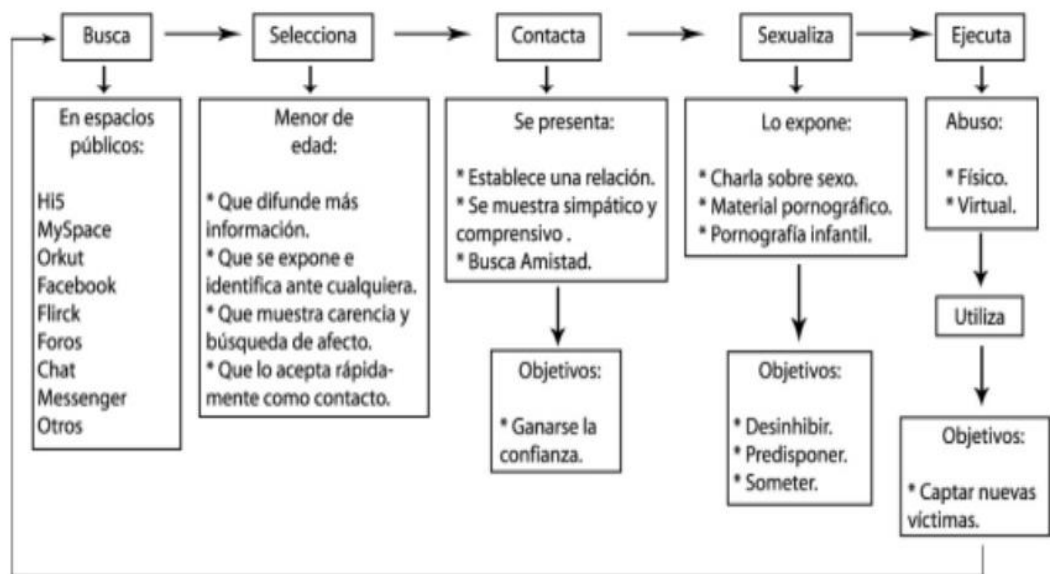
Busca

En espacios públicos:

Hi5
MySpace
Orkut
Facebook
Flirck
Foros
Chat
Messenger
Otros

Selecciona

Menor de edad:

* Que difunde más información.
* Que se expone e identifica ante cualquiera.
* Que muestra carencia y búsqueda de afecto.
* Que lo acepta rápidamente como contacto.

Contacta

Se presenta:

* Establece una relación.
* Se muestra simpático y comprensivo .
* Busca Amistad.

Objetivos:

* Ganarse la confianza.

Sexualiza

Lo expone:

* Charla sobre sexo.
* Material pornográfico.
* Pornografía infantil.

Objetivos:

* Desinhibir.
* Predisponer.
* Someter.

Ejecuta

Abuso:

* Físico.
* Virtual.

Utiliza

Objetivos:

* Captar nuevas víctimas.